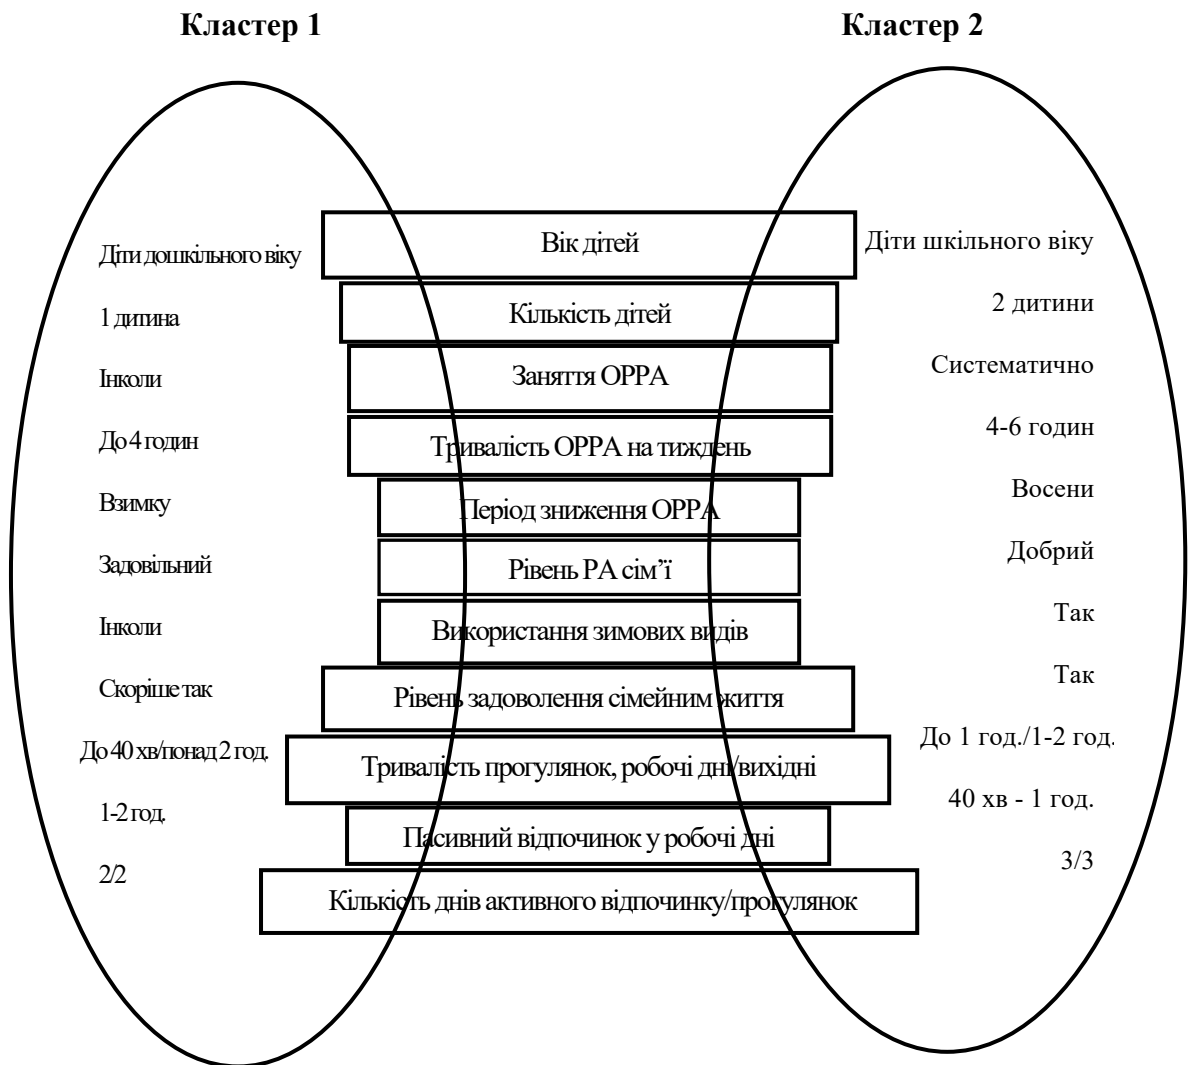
Кластер 1

Кластер 2

Діти дошкільного віку

Вік дітей

Діти шкільного віку

1 дитина

Кількість дітей

2 дитини

Інколи

Заняття ОРРА

Систематично

До 4 годин

Тривалість ОРРА на тиждень

4-6 годин

Взимку

Період зниження ОРРА

Восени

Задовільний

Рівень РА сім'ї

Добрий

Інколи

Використання зимових видів

Так

Скоріше так

Рівень задоволення сімейним життя

Так

До 40 хв/понад 2 год.

Тривалість прогулянок, робочі дні/вихідні

До 1 год./1-2 год.

1-2 год.

Пасивний відпочинок у робочі дні

40 хв - 1 год.

2/2

Кількість днів активного відпочинку/прокулянок

3/3